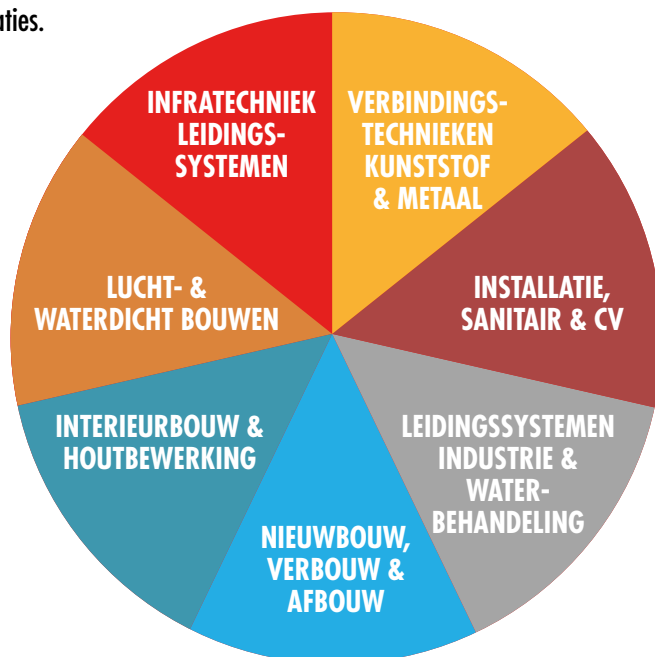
uties.

INFRATECHNIEK LEIDINGSSYSTEMEN

VERBINDINGSTECHNIEKEN KUNSTSTOF & METAAL

INSTALLATIE, SANITAIR & CV

LEIDINGSSYSTEMEN INDUSTRIE & WATERBEHANDELING

NIEUWBOUW, VERBOUW & AFBOUW

INTERIEURBOUW & HOUTBEWERKING

LUCHT- & WATERDICHT BOUWEN